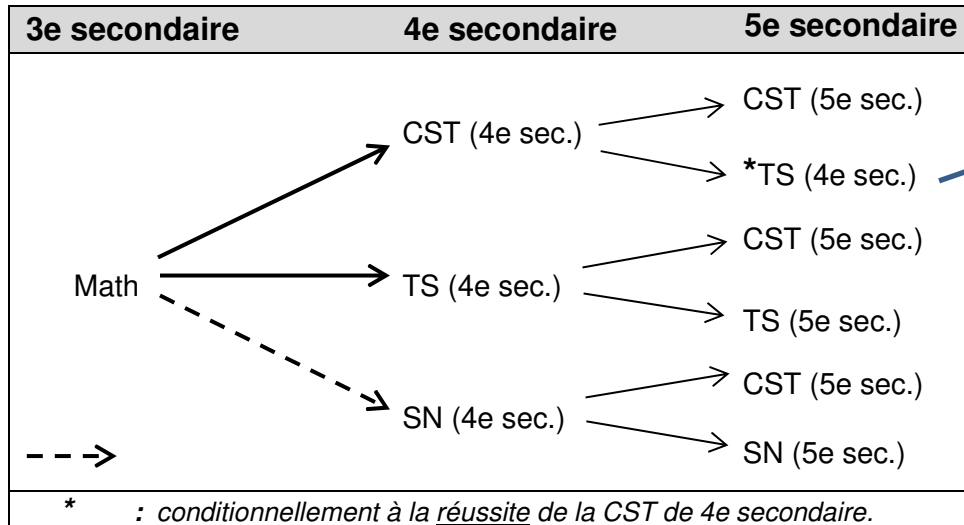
| 3e secondaire | 4e secondaire | 5e secondaire |
|---|---|---|

Math

CST (4e sec.)

CST (5e sec.)

*TS (4e sec.)

TS (4e sec.)

CST (5e sec.)

TS (5e sec.)

SN (4e sec.)

CST (5e sec.)

SN (5e sec.)

* : conditionnellement à la réussite de la CST de 4e secondaire.